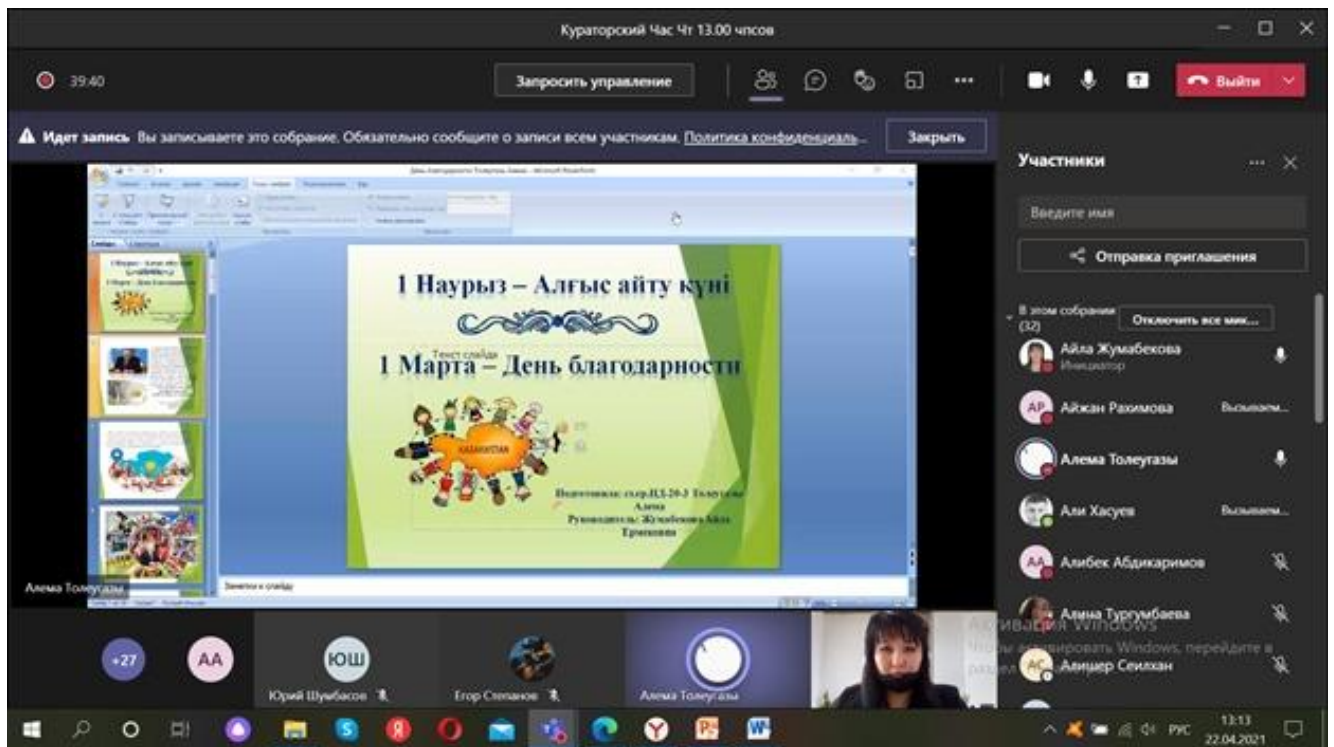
Кураторский Час Чт 13.00 чпсов

39:40

Запросить управление

Выйти

Идет запись Вы записываете это собрание. Обязательно сообщите о записи всем участникам. Политика конфиденциаль...

Закрыть

Участники

Введите имя

Отправка приглашения

В этом собрании (32)

Отключить все мик...

Айла Жумабекова
Инициатор

Айжан Рахимова
Высылаем...

Алема Толеугазы

Али Хасуев
Высылаем...

Алибек Абдикаримов

Алина Тургумбаева

Анцшер Сеилхан

1 Наурыз – Алғыс айту күні

Текст слайда

1 Марта – День благодарности

KAZAKHSTAN

Подготовила: студ.ПД-20-3 Толеугазы Алема
Руководитель: Жумабекова Айла Ермековна

Заметки к слайду

Алема Толеугазы

+27

AA

ЮШ

Юрий Шумбасов

Егор Степанов

Алема Толеугазы

Активация Windows
Чтобы активировать Windows, перейдите в раздел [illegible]

РУС

13:13
22.04.2021